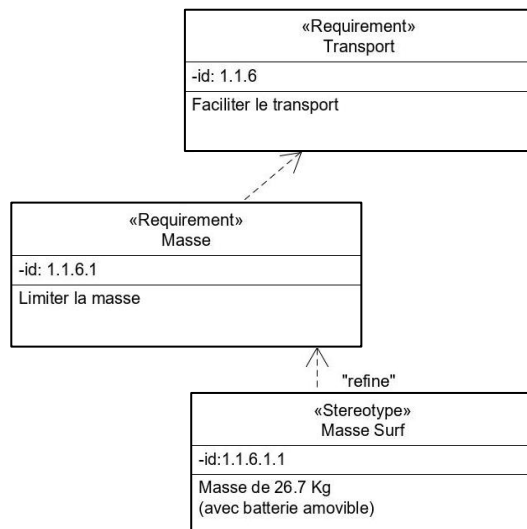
«Requirement»
Transport

-id: 1.1.6

Faciliter le transport

«Requirement»
Masse

-id: 1.1.6.1

Limiter la masse

"refine"

«Stereotype»
Masse Surf

-id:1.1.6.1.1

Masse de 26.7 Kg
(avec batterie amovible)